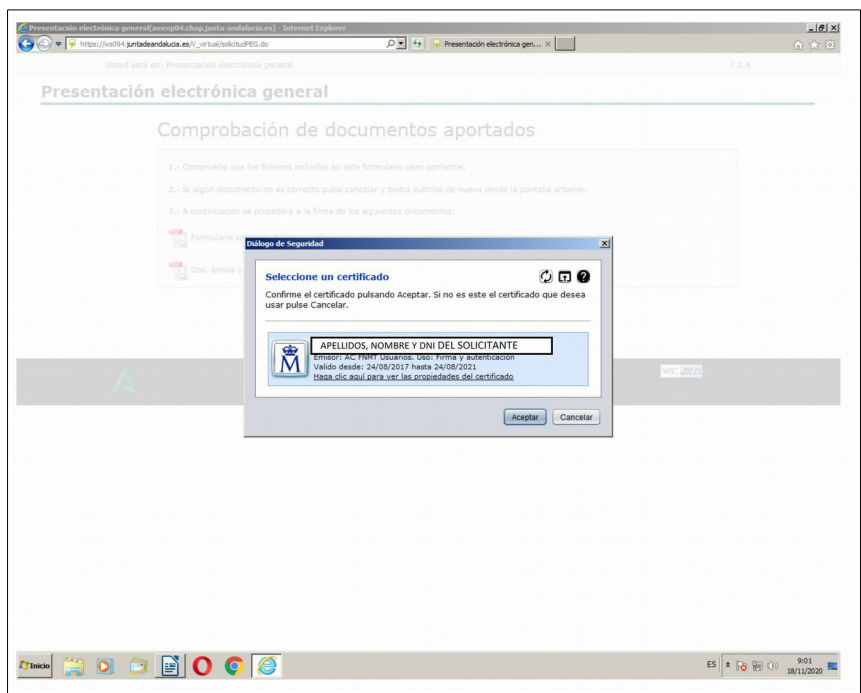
Presentación electrónica general(aeexp04.chap.junta-andalucia.es) - Internet Explorer

https://ws094.juntadeandalucia.es/V_virtual/solicitudPEG.do

Presentación electrónica gen... ×

Usted está en: Presentación electrónica general

7.3.4

Presentación electrónica general

Comprobación de documentos aportados

1.- Compruebe que los ficheros incluidos en este formulario sean correctos.

2.- Si algún documento no es correcto pulse cancelar y podrá subirlos de nuevo desde la pantalla anterior.

3.- A continuación se procederá a la firma de los siguientes documentos:

Formulario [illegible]

Doc. anexo 1

Diálogo de Seguridad

Seleccione un certificado

Confirme el certificado pulsando Aceptar. Si no es este el certificado que desea usar pulse Cancelar.

APELLIDOS, NOMBRE Y DNI DEL SOLICITANTE

Emisor: AC FNMT Usuarios. Uso: Firma y autenticación

Valido desde: 24/08/2017 hasta 24/08/2021

Haga clic aquí para ver las propiedades del certificado

Aceptar

Cancelar

Inicio

ES

9:01
18/11/2020